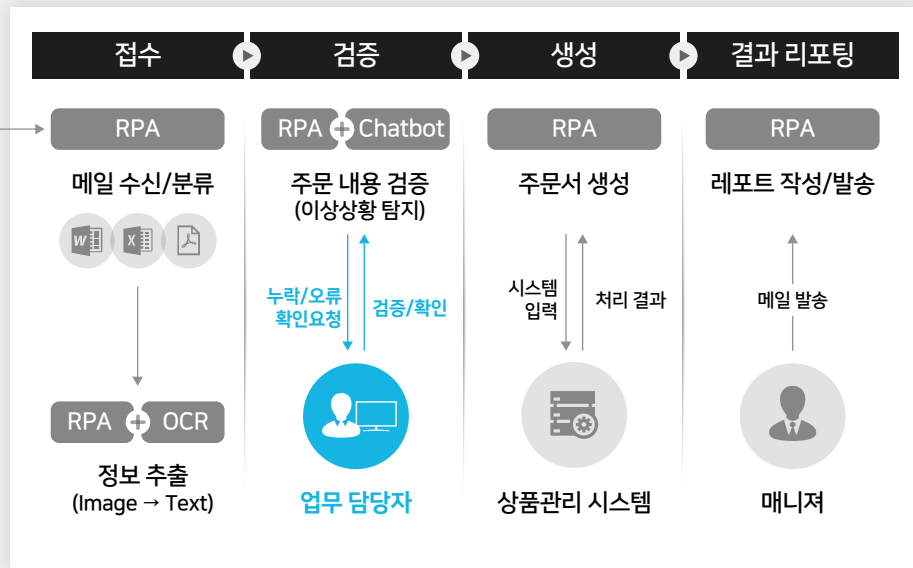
접수 검증 생성 결과 리포팅

RPA
메일 수신/분류

RPA + OCR
정보 추출
(Image → Text)

RPA + Chatbot
주문 내용 검증
(이상상황 탐지)

누락/오류 확인요청
검증/확인

업무 담당자

RPA
주문서 생성

시스템 입력
처리 결과

상품관리 시스템

RPA
레포트 작성/발송

메일 발송

매니저